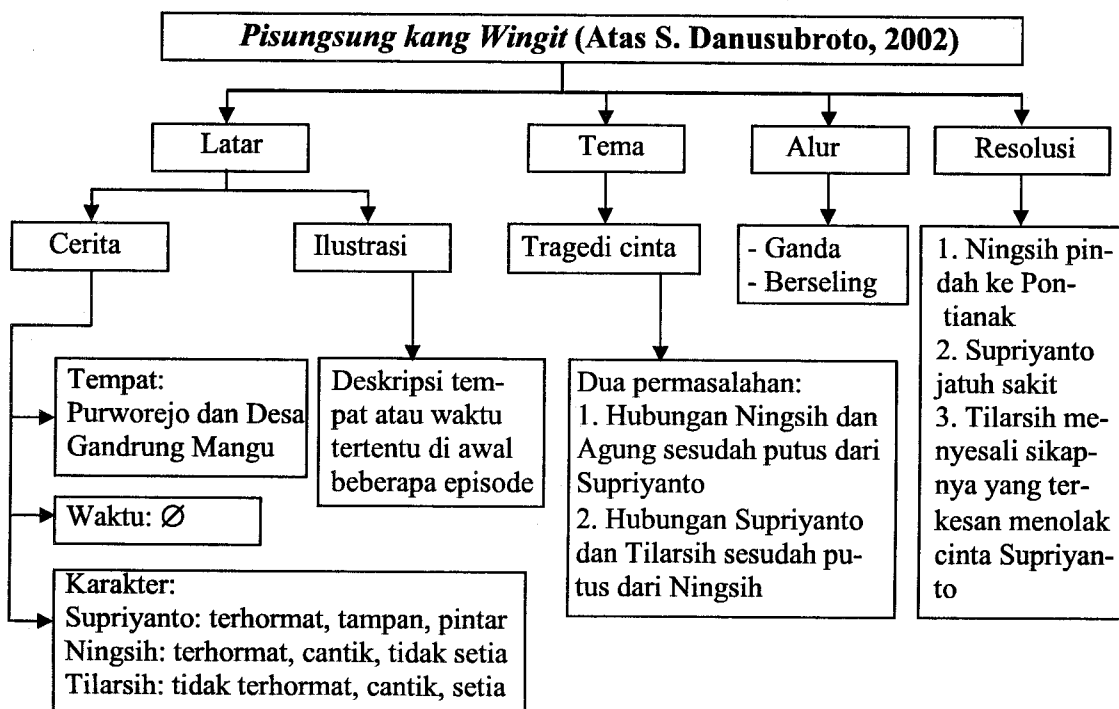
*Pisungsung kang Wingit* (Atas S. Danusubroto, 2002)

Latar

Tema

Alur

Resolusi

Cerita

Ilustrasi

Tragedi cinta

- Ganda
- Berseling

1. Ningsih pindah ke Pontianak
2. Supriyanto jatuh sakit
3. Tilarsih menyesali sikapnya yang terkesan menolak cinta Supriyanto

Tempat:
Purworejo dan Desa Gandrung Mangu

Deskripsi tempat atau waktu tertentu di awal beberapa episode

Dua permasalahan:
1. Hubungan Ningsih dan Agung sesudah putus dari Supriyanto
2. Hubungan Supriyanto dan Tilarsih sesudah putus dari Ningsih

Waktu: $\varnothing$

Karakter:
Supriyanto: terhormat, tampan, pintar
Ningsih: terhormat, cantik, tidak setia
Tilarsih: tidak terhormat, cantik, setia